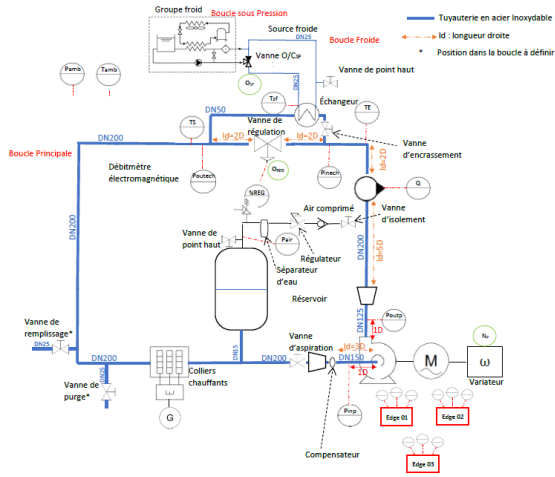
Groupe froid
Boucle sous Pression
Source froide
DN25
Boucle Froide
Tuyauterie en acier Inoxydable
Id : longueur droite
* Position dans la boucle à définir
Vanne O/C$_{SF}$
Vanne de point haut
Pamb
Tamb
O$_{SF}$
Tsf
Échangeur
TE
DN50
TS
Vanne de régulation
ld=2D
ld=2D
Vanne d'encrassement
DN200
Boucle Principale
Débitmètre électromagnétique
Poutech
O$_{REG}$
Pinech
ld=2D
Q
%REG
Air comprimé
Vanne d'isolement
Vanne de point haut
Pair
Régulateur
DN200
ld=5D
Séparateur d'eau
Réservoir
DN200
Poutp
DN125
1D
Vanne de remplissage*
DN25
DN200
DN15
DN200
Vanne d'aspiration
ld=3D
DN150
Np
M
ω
Vanne de purge*
Colliers chauffants
1D
Variateur
G
Pinp
Edge 01
Edge 02
Compensateur
Edge 03